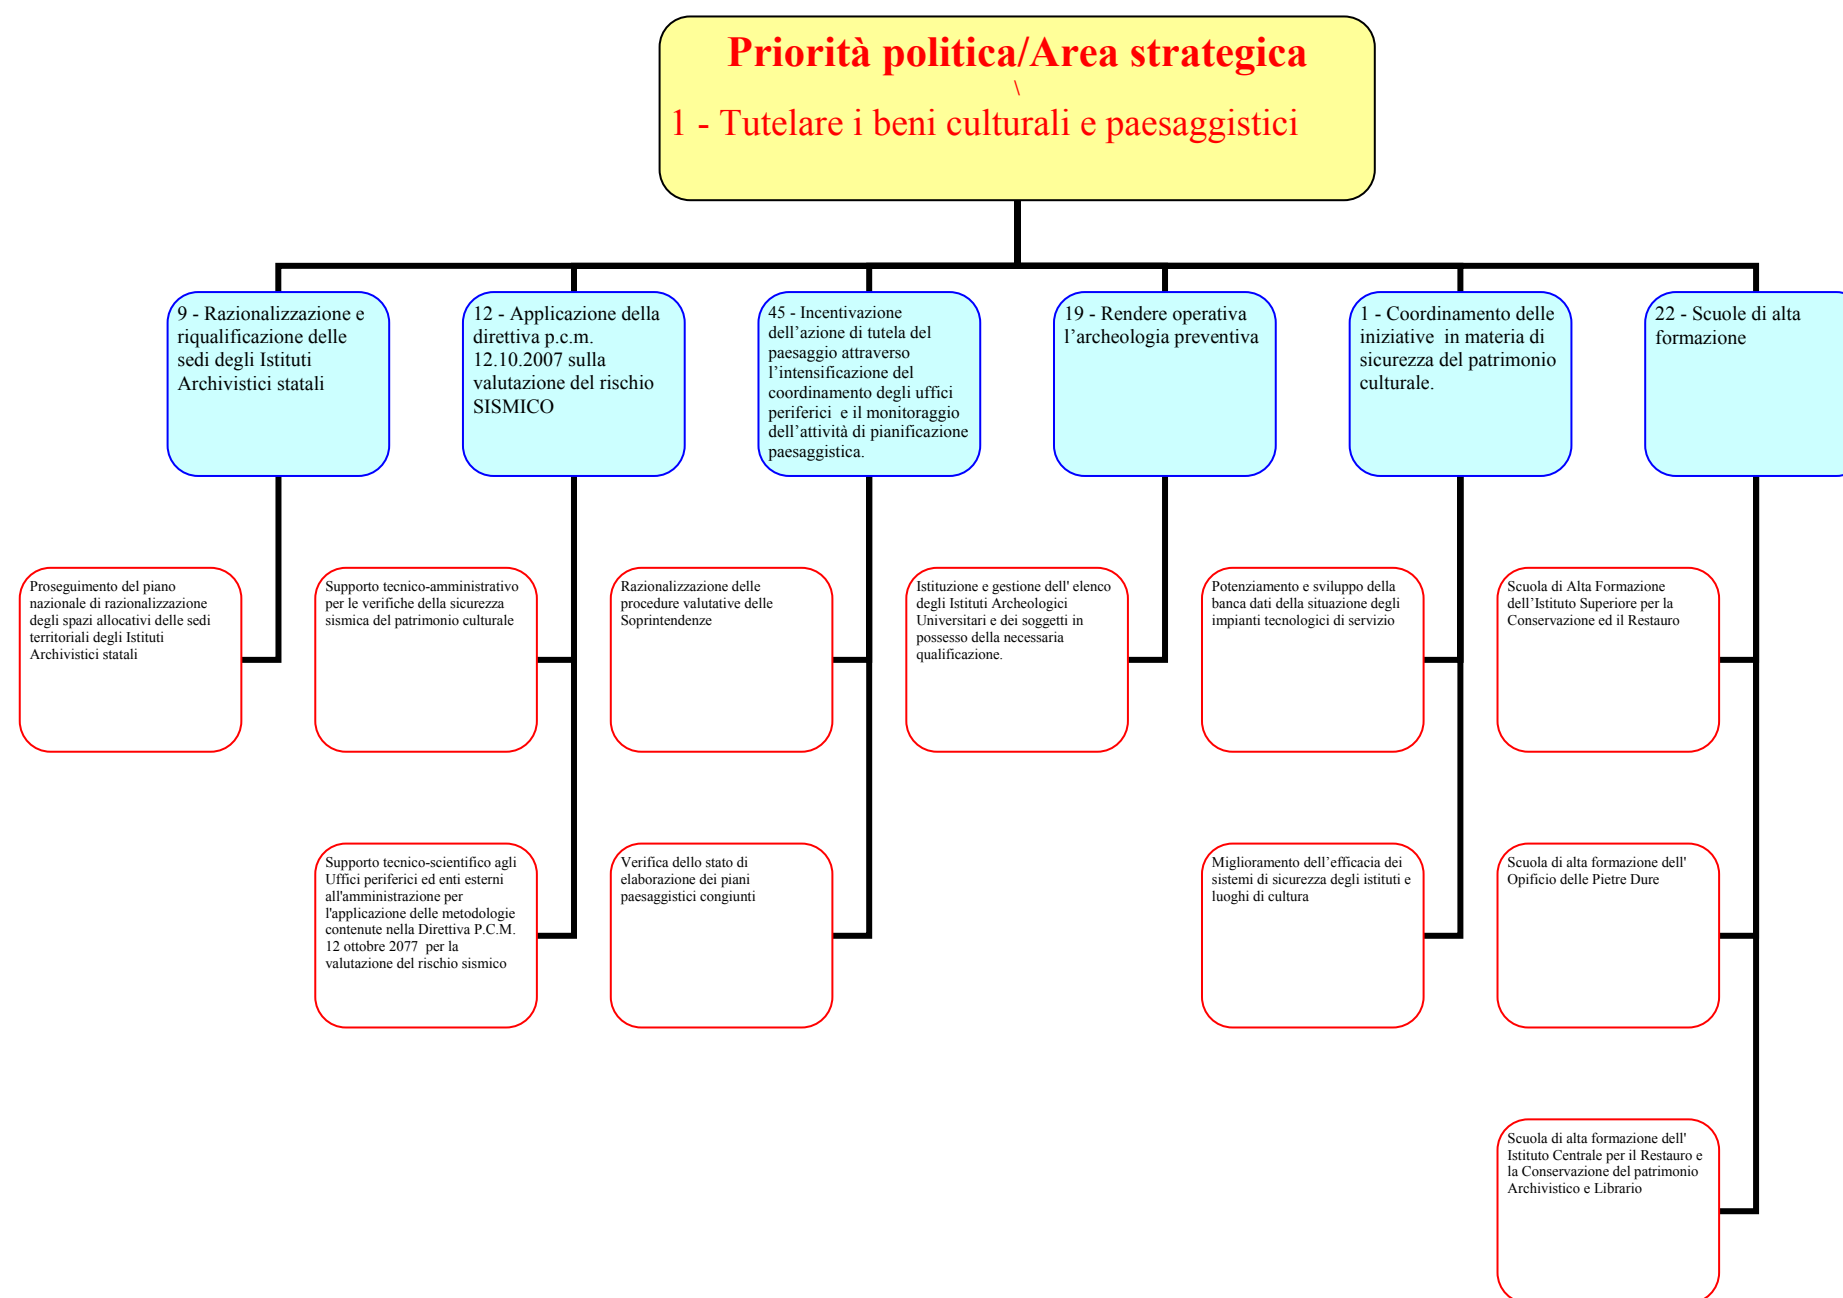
Priorità politica/Area strategica
\
1 - Tutelare i beni culturali e paesaggistici

9 - Razionalizzazione e riqualificazione delle sedi degli Istituti Archivistici statali

Proseguimento del piano nazionale di razionalizzazione degli spazi allocativi delle sedi territoriali degli Istituti Archivistici statali

12 - Applicazione della direttiva p.c.m. 12.10.2007 sulla valutazione del rischio SISMICO

Supporto tecnico-amministrativo per le verifiche della sicurezza sismica del patrimonio culturale

Supporto tecnico-scientifico agli Uffici periferici ed enti esterni all'amministrazione per l'applicazione delle metodologie contenute nella Direttiva P.C.M. 12 ottobre 2077 per la valutazione del rischio sismico

45 - Incentivazione dell'azione di tutela del paesaggio attraverso l'intensificazione del coordinamento degli uffici periferici e il monitoraggio dell'attività di pianificazione paesaggistica.

Razionalizzazione delle procedure valutative delle Soprintendenze

Verifica dello stato di elaborazione dei piani paesaggistici congiunti

19 - Rendere operativa l'archeologia preventiva

Istituzione e gestione dell' elenco degli Istituti Archeologici Universitari e dei soggetti in possesso della necessaria qualificazione.

1 - Coordinamento delle iniziative in materia di sicurezza del patrimonio culturale.

Potenziamento e sviluppo della banca dati della situazione degli impianti tecnologici di servizio

Miglioramento dell'efficacia dei sistemi di sicurezza degli istituti e luoghi di cultura

22 - Scuole di alta formazione

Scuola di Alta Formazione dell'Istituto Superiore per la Conservazione ed il Restauro

Scuola di alta formazione dell' Opificio delle Pietre Dure

Scuola di alta formazione dell' Istituto Centrale per il Restauro e la Conservazione del patrimonio Archivistico e Librario